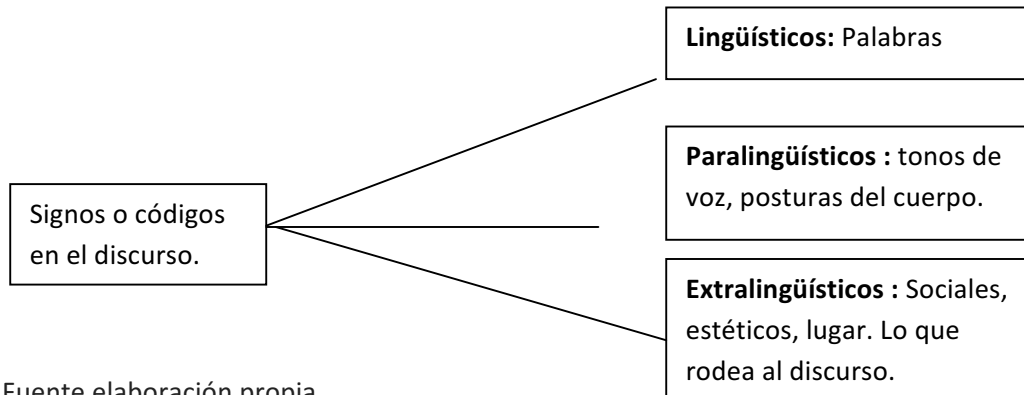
Lingüísticos: Palabras

Signos o códigos en el discurso.

Paralingüísticos : tonos de voz, posturas del cuerpo.

Extralingüísticos : Sociales, estéticos, lugar. Lo que rodea al discurso.

Fuente elaboración propia